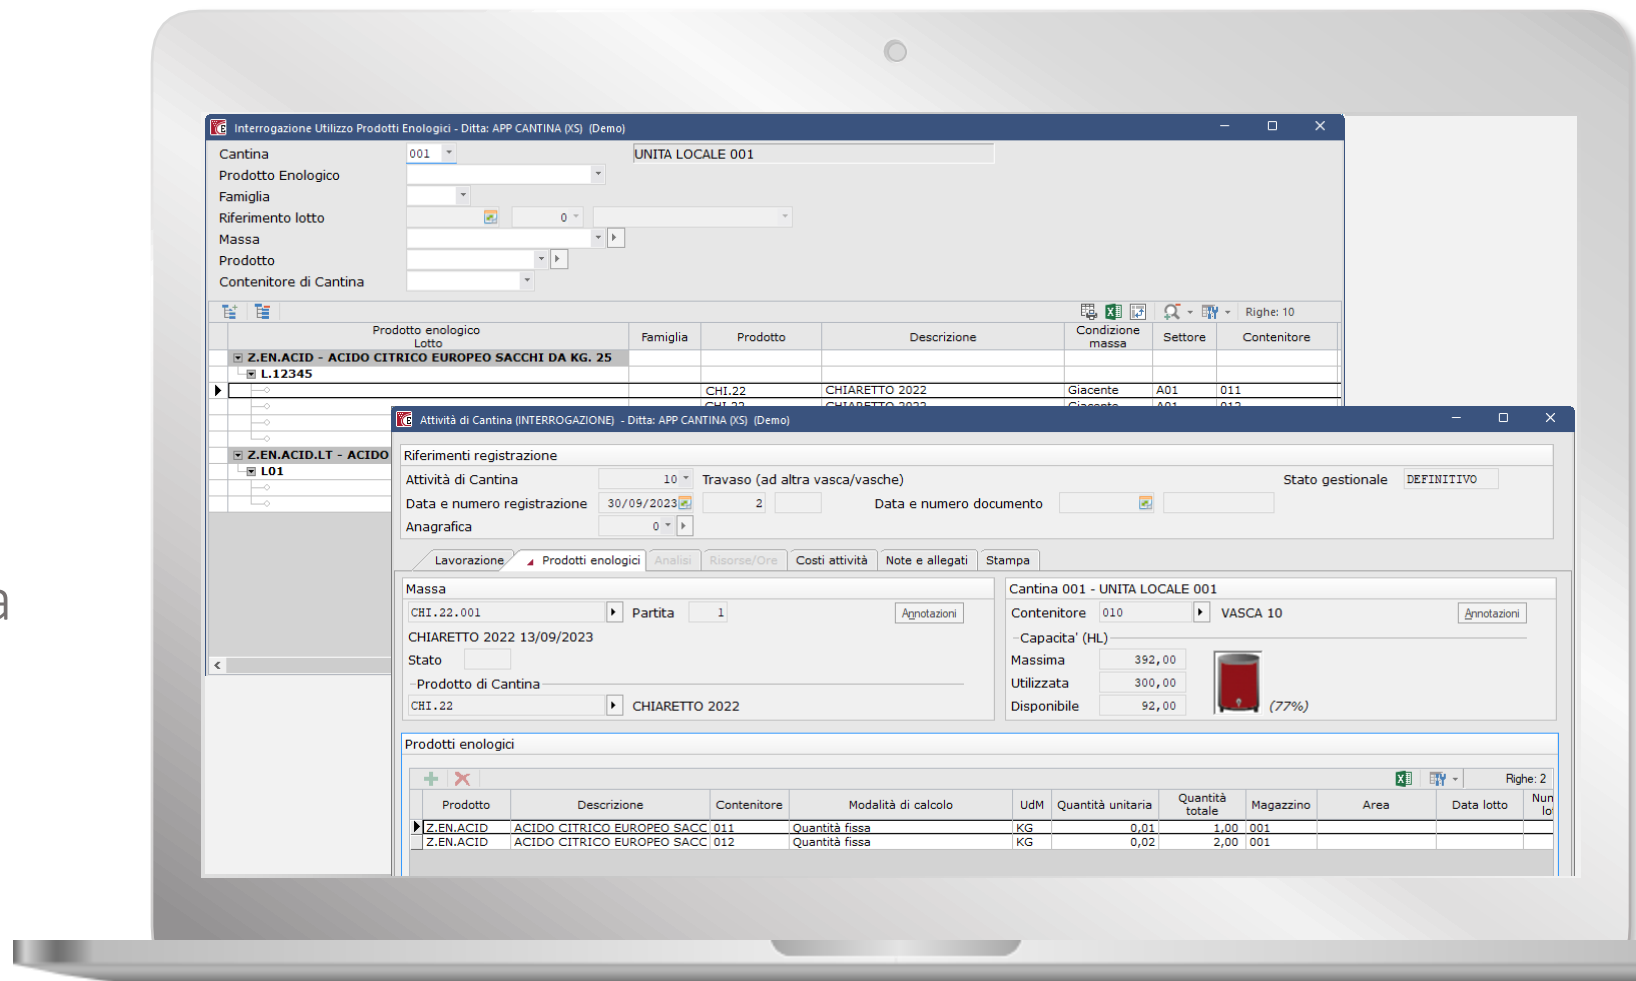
a

Interrogazione Utilizzo Prodotti Enologici - Ditta: APP CANTINA (XS) (Demo)

Cantina 001 UNITA LOCALE 001
Prodotto Enologico
Famiglia
Riferimento lotto 0
Massa
Prodotto
Contenitore di Cantina

Righe: 10

| Prodotto enologico Lotto | Famiglia | Prodotto | Descrizione | Condizione massa | Settore | Contenitore |
|---|---|---|---|---|---|---|
| Z.EN.ACID - ACIDO CITRICO EUROPEO SACCHI DA KG. 25 | | | | | | |
| L.12345 | | | | | | |
| | | CHI.22 | CHIARETTO 2022 | Giacente | A01 | 011 |
| Z.EN.ACID.LT - ACIDO | | | | | | |
| L01 | | | | | | |

Attività di Cantina (INTERROGAZIONE) - Ditta: APP CANTINA (XS) (Demo)

Riferimenti registrazione
Attività di Cantina 10 Travaso (ad altra vasca/vasche) Stato gestionale DEFINITIVO
Data e numero registrazione 30/09/2023 2 Data e numero documento
Anagrafica 0

Lavorazione Prodotti enologici Analisi Risorse/Ore Costi attività Note e allegati Stampa

Massa
CHI.22.001 Partita 1 Annotazioni
CHIARETTO 2022 13/09/2023
Stato
Prodotto di Cantina
CHI.22 CHIARETTO 2022

Cantina 001 - UNITA LOCALE 001
Contenitore 010 VASCA 10 Annotazioni
Capacita' (HL)
Massima 392,00
Utilizzata 300,00
Disponibile 92,00
(77%)

Prodotti enologici
Righe: 2

| Prodotto | Descrizione | Contenitore | Modalità di calcolo | UdM | Quantità unitaria | Quantità totale | Magazzino | Area | Data lotto | Num lo |
|---|---|---|---|---|---|---|---|---|---|---|
| Z.EN.ACID | ACIDO CITRICO EUROPEO SACC | 011 | Quantità fissa | KG | 0,01 | 1,00 | 001 | | | |
| Z.EN.ACID | ACIDO CITRICO EUROPEO SACC | 012 | Quantità fissa | KG | 0,02 | 2,00 | 001 | | | |